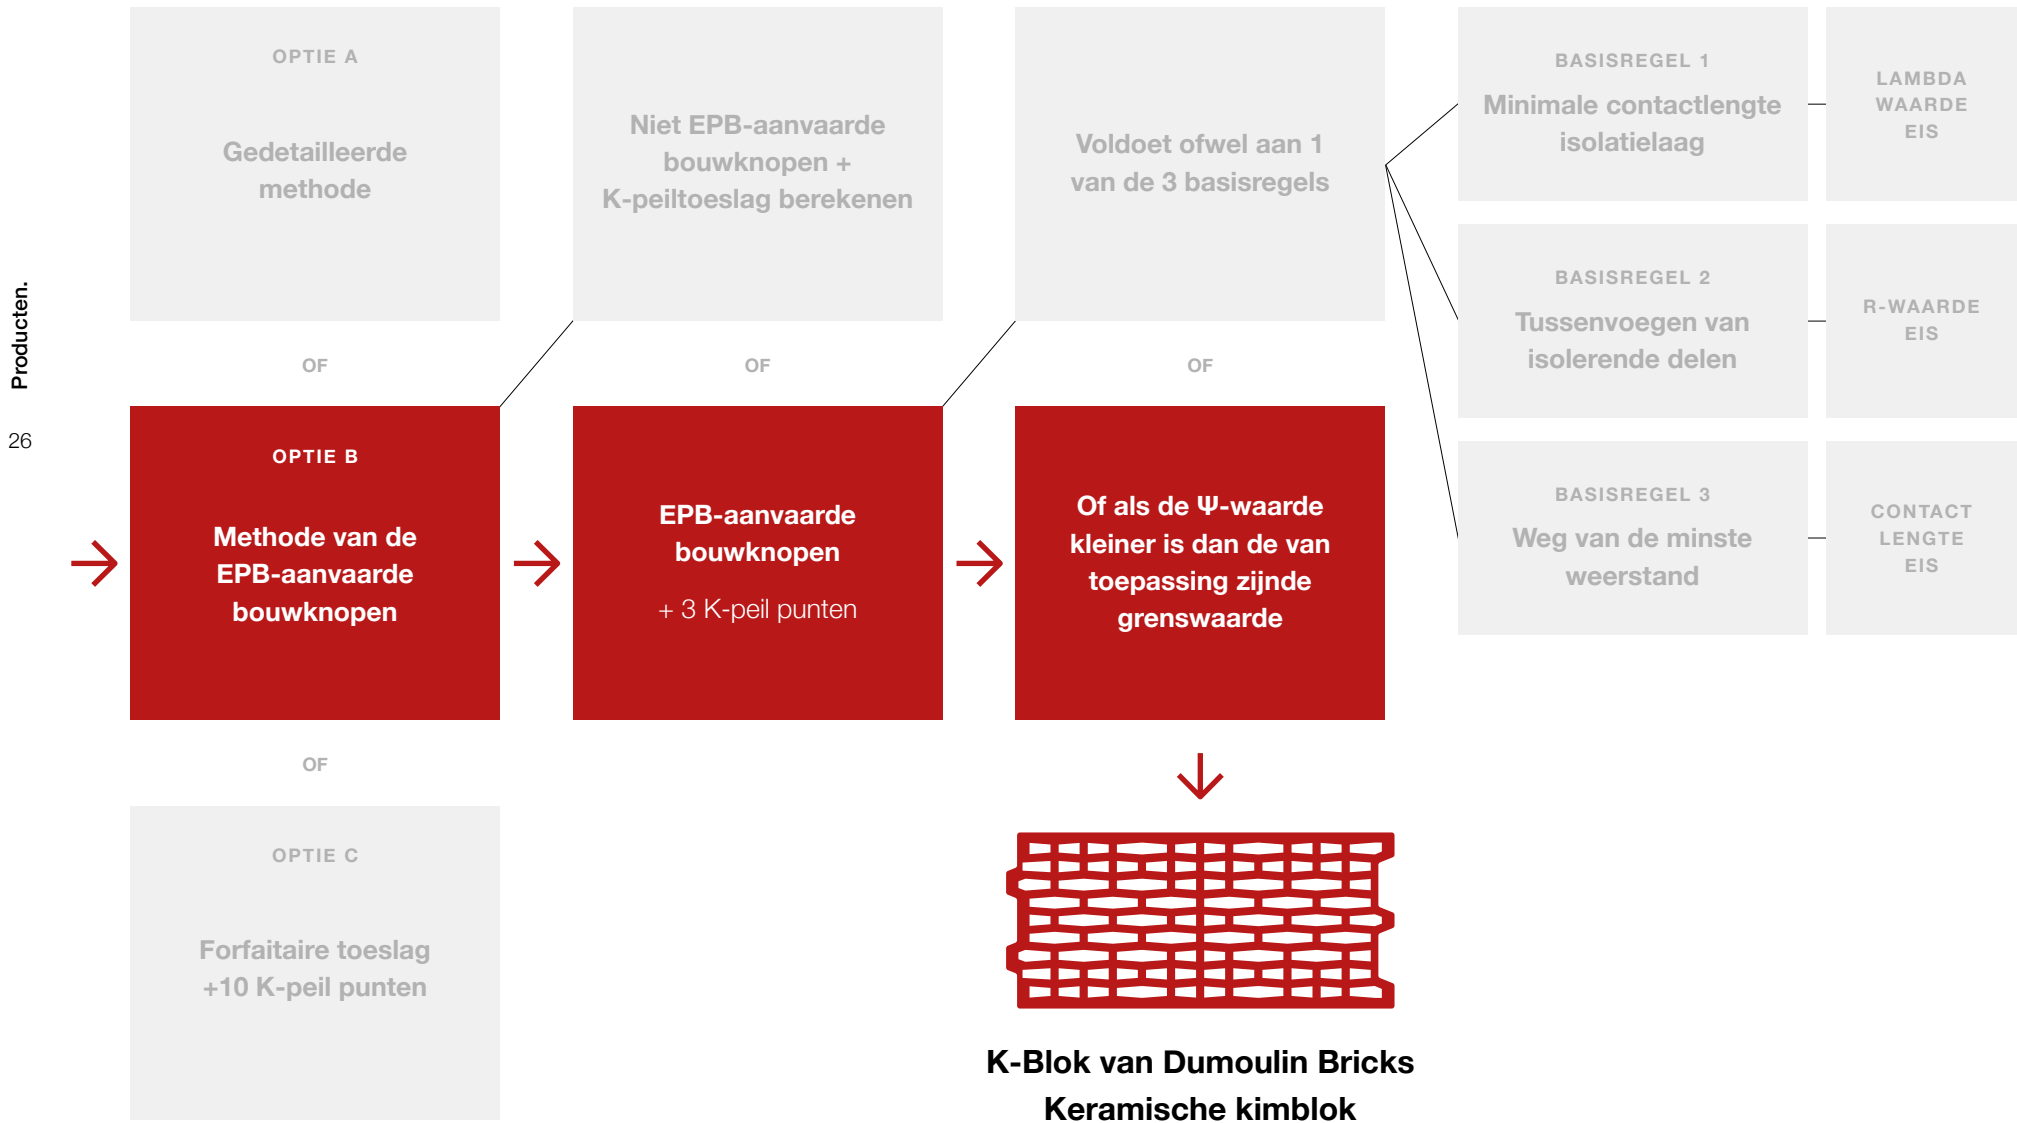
Producten.

26

OPTIE A

Gedetailleerde methode

Niet EPB-aanvaarde bouwknopen + K-peiltoeslag berekenen

Voldoet ofwel aan 1 van de 3 basisregels

BASISREGEL 1

Minimale contactlengte isolatielaag

LAMBDA WAARDE EIS

BASISREGEL 2

Tussenvoegen van isolerende delen

R-WAARDE EIS

BASISREGEL 3

Weg van de minste weerstand

CONTACT LENGTE EIS

OF

OF

OF

OPTIE B

Methode van de EPB-aanvaarde bouwknopen

EPB-aanvaarde bouwknopen

+ 3 K-peil punten

Of als de Ψ-waarde kleiner is dan de van toepassing zijnde grenswaarde

OF

OPTIE C

Forfaitaire toeslag +10 K-peil punten

K-Blok van Dumoulin Bricks
Keramische kimblok